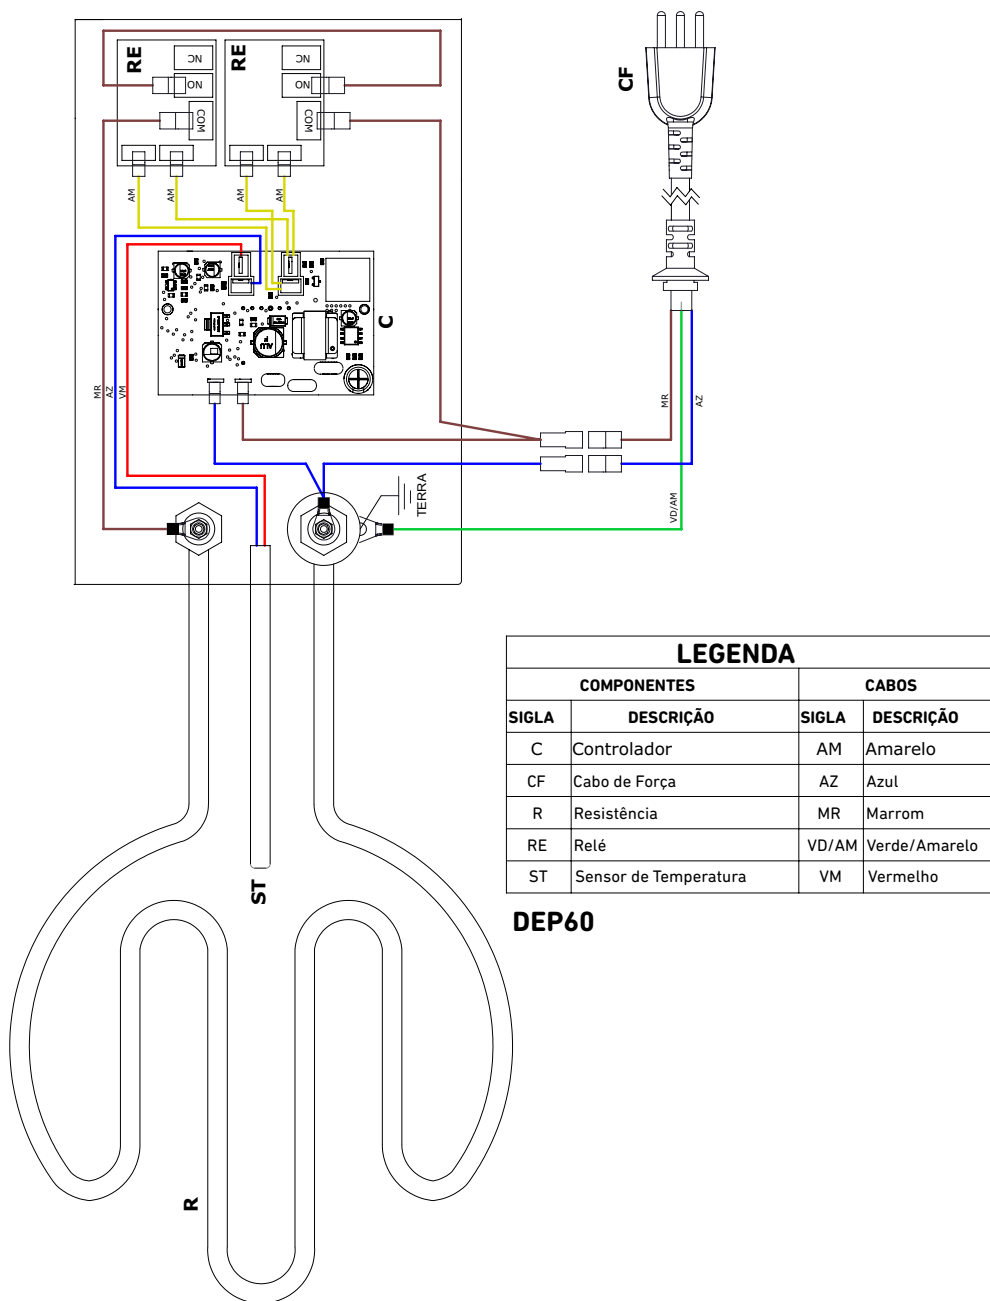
RE
NC
NO
COM
RE
NC
NO
COM
CF
AM
AM
AM
AM
C
MR
AZ
VM
MR
AZ
TERRA
VD/AM
ST
R

LEGENDA

| COMPONENTES | | CABOS | |
|---|---|---|---|
| SIGLA | DESCRIÇÃO | SIGLA | DESCRIÇÃO |
| C | Controlador | AM | Amarelo |
| CF | Cabo de Força | AZ | Azul |
| R | Resistência | MR | Marrom |
| RE | Relé | VD/AM | Verde/Amarelo |
| ST | Sensor de Temperatura | VM | Vermelho |

DEP60